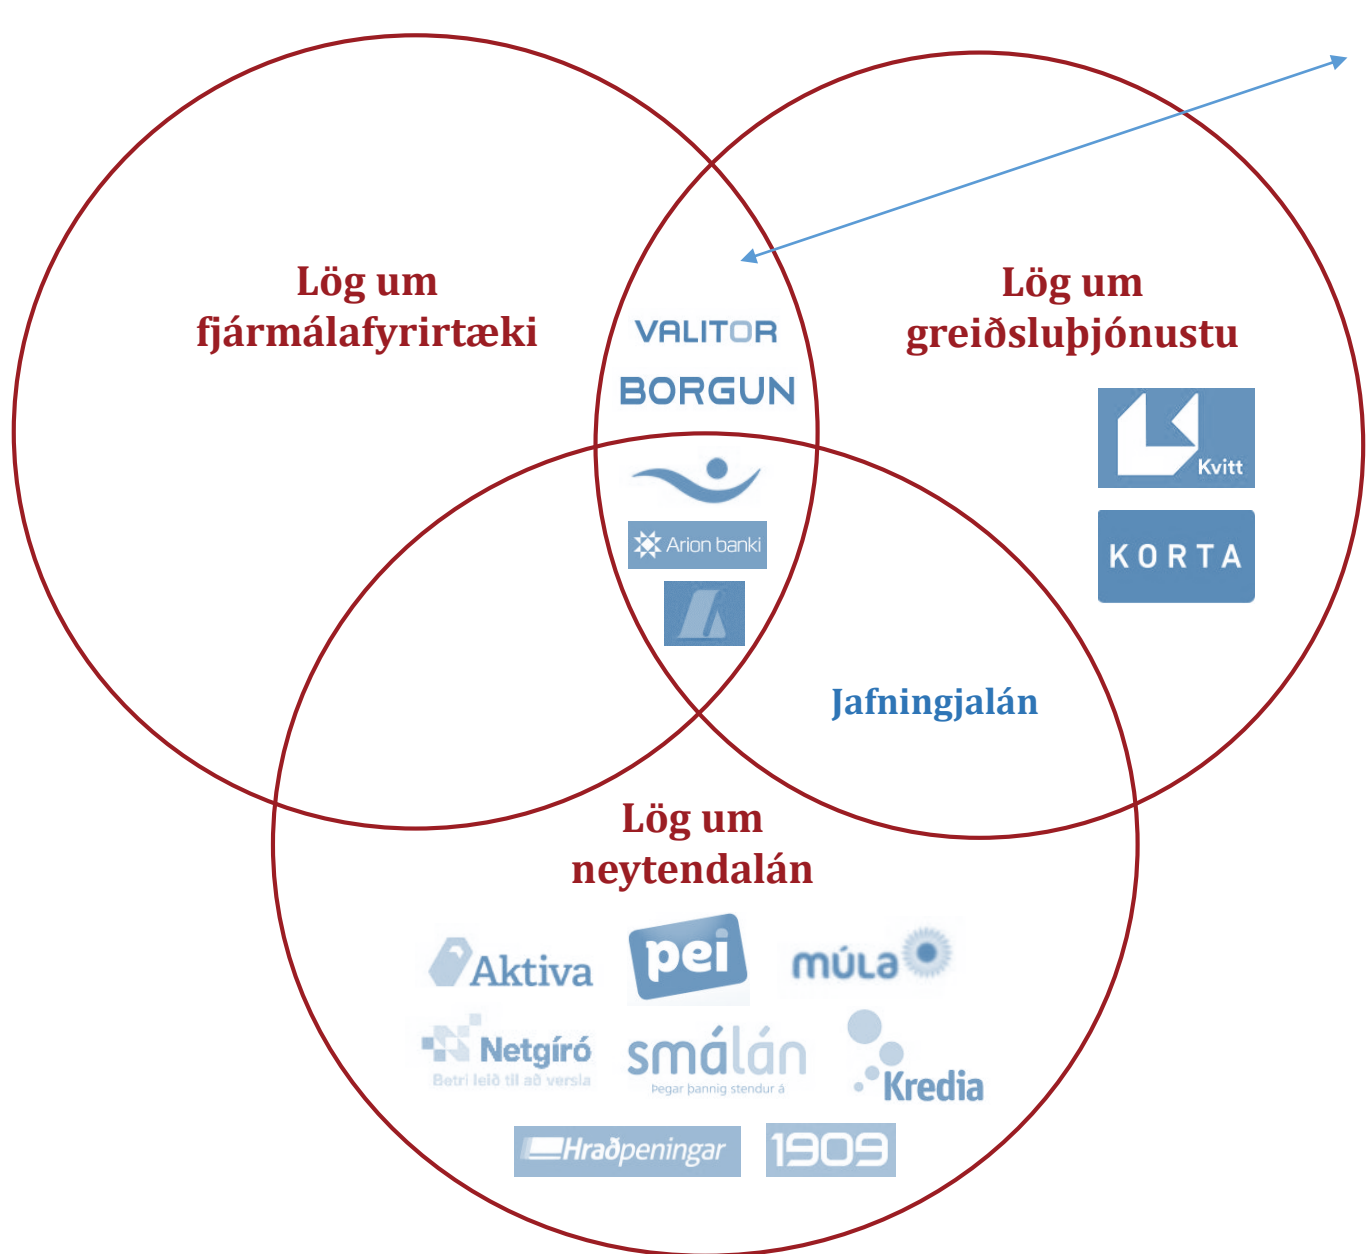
Lög um fjármálafyrirtæki

VALITOR
BORGUN

Lög um greiðsluþjónustu

Kvitt
KORTA

Arion banki

Jafningjalán

Lög um neytendalán

Aktiva
pei
MÚLA
Netgíró
Betri leið til að versla
smálán
Þegar þannig stendur á
Kredia
Hraðpeningar
1909